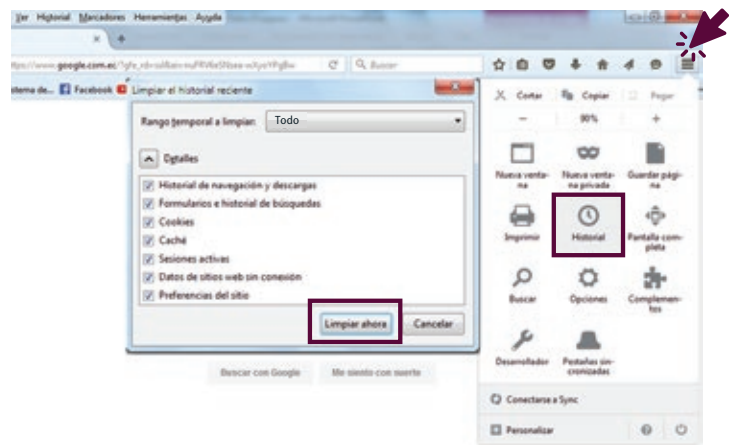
Ver Historial Marcadores Herramientas Ayuda

https://www.google.com.ec/?gfe_rd=cr&ei=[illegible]

Buscar

istema de... Facebook

Limpiar el historial reciente

Rango temporal a limpiar: Todo

Detalles

Historial de navegación y descargas
Formularios e historial de búsquedas
Cookies
Caché
Sesiones activas
Datos de sitios web sin conexión
Preferencias del sitio

Limpiar ahora
Cancelar

Buscar con Google
Me siento con suerte

Cortar
Copiar
Pegar
−
90%
+

Nueva ventana
Nueva ventana privada
Guardar página
Imprimir
Historial
Pantalla completa
Buscar
Opciones
Complementos
Desarrollador
Pestañas sincronizadas

Conectarse a Sync
Personalizar